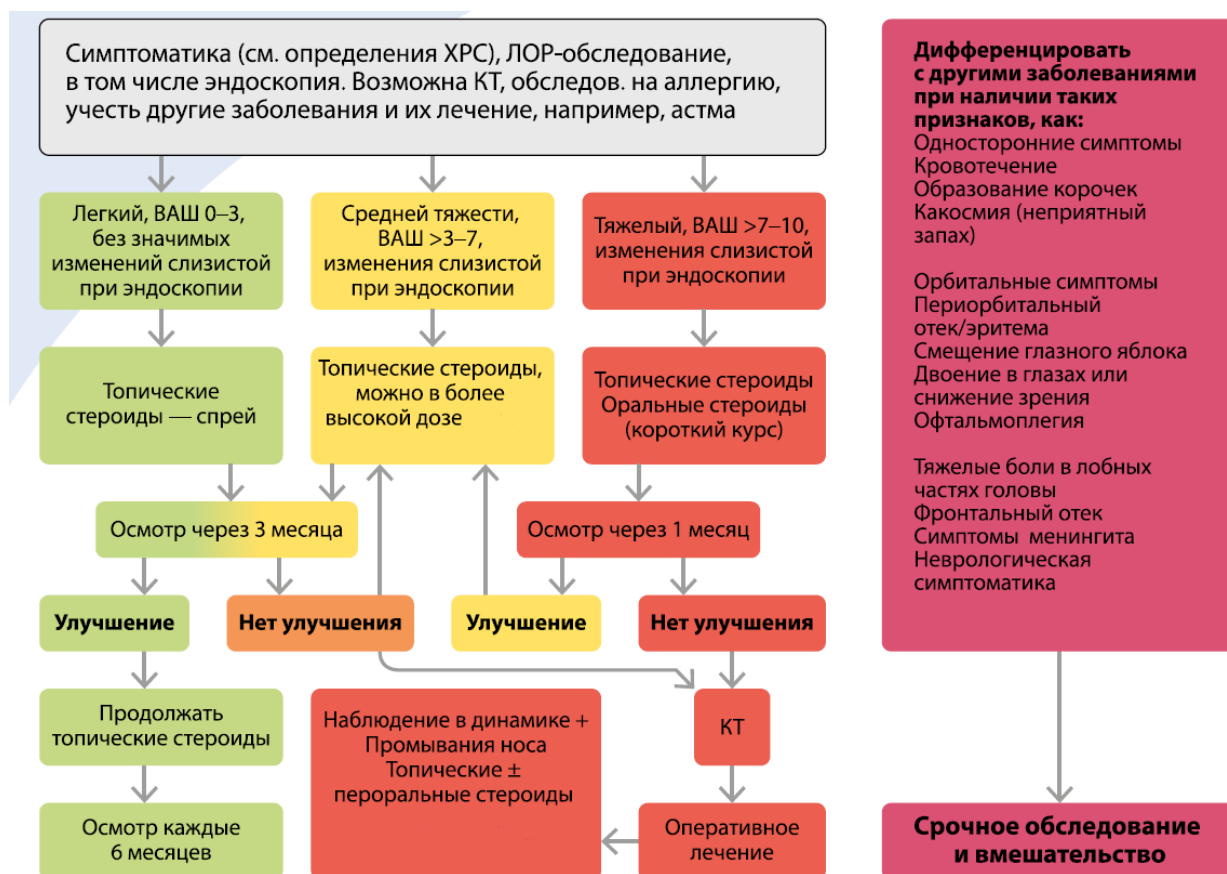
Симптоматика (см. определения ХРС), ЛОР-обследование, в том числе эндоскопия. Возможна КТ, обследов. на аллергию, учесть другие заболевания и их лечение, например, астма

Легкий, ВАШ 0–3, без значимых изменений слизистой при эндоскопии

Средней тяжести, ВАШ >3–7, изменения слизистой при эндоскопии

Тяжелый, ВАШ >7–10, изменения слизистой при эндоскопии

Топические стероиды — спрей

Топические стероиды, можно в более высокой дозе

Топические стероиды Оральные стероиды (короткий курс)

Осмотр через 3 месяца

Осмотр через 1 месяц

Улучшение

Нет улучшения

Улучшение

Нет улучшения

Продолжать топические стероиды

Наблюдение в динамике + Промывания носа Топические ± пероральные стероиды

КТ

Осмотр каждые 6 месяцев

Оперативное лечение

Дифференцировать с другими заболеваниями при наличии таких признаков, как:
Односторонние симптомы
Кровотечение
Образование корочек
Какосмия (неприятный запах)

Орбитальные симптомы
Периорбитальный отек/эритема
Смещение глазного яблока
Двоение в глазах или снижение зрения
Офтальмоплегия

Тяжелые боли в лобных частях головы
Фронтальный отек
Симптомы менингита
Неврологическая симптоматика

Срочное обследование и вмешательство